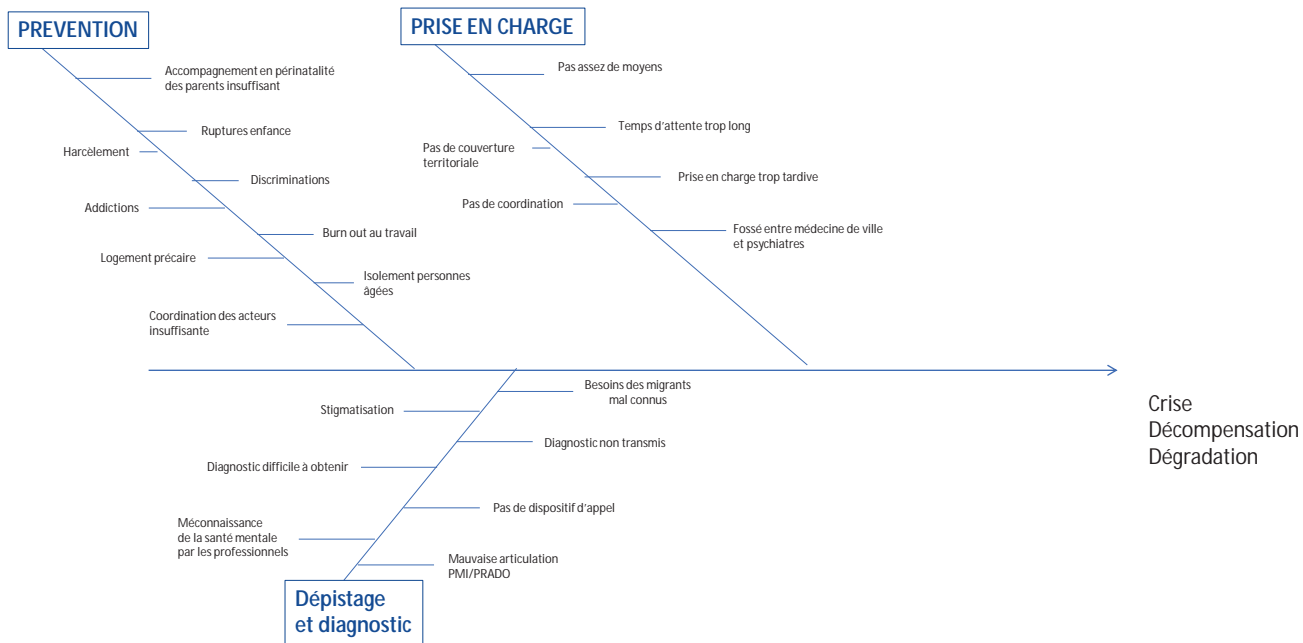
PREVENTION

Accompagnement en périnatalité des parents insuffisant

Ruptures enfance

Harcèlement

Discriminations

Addictions

Burn out au travail

Logement précaire

Isolement personnes âgées

Coordination des acteurs insuffisante

PRISE EN CHARGE

Pas assez de moyens

Temps d'attente trop long

Pas de couverture territoriale

Prise en charge trop tardive

Pas de coordination

Fossé entre médecine de ville et psychiatres

Besoins des migrants mal connus

Stigmatisation

Diagnostic non transmis

Diagnostic difficile à obtenir

Pas de dispositif d'appel

Méconnaissance de la santé mentale par les professionnels

Mauvaise articulation PMI/PRADO

Dépistage et diagnostic

Crise
Décompensation
Dégradation